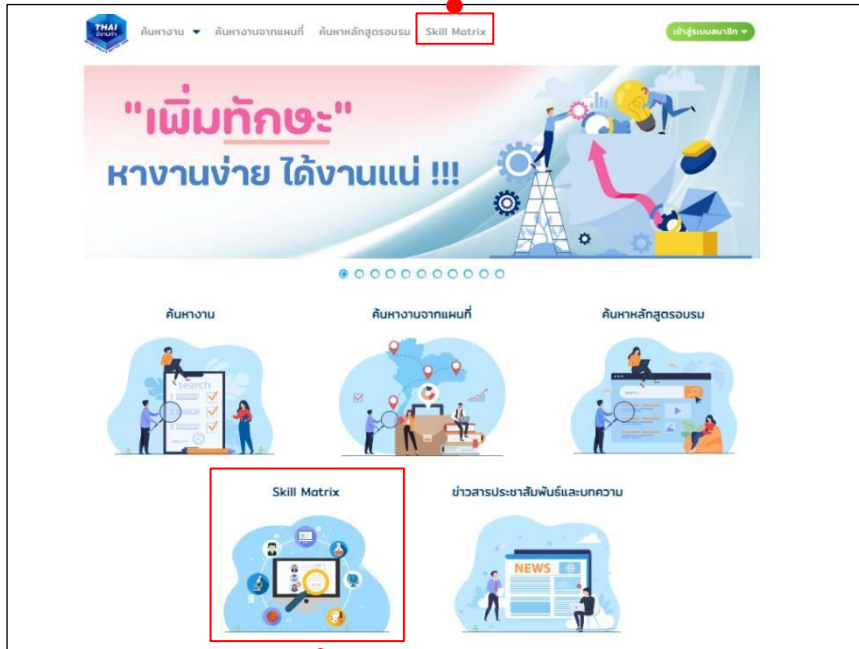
THAI มีงานทำ

ค้นหางาน ค้นหางานจากแผนที่ ค้นหาหลักสูตรอบรม Skill Matrix

เข้าสู่ระบบสมาชิก

"เพิ่มทักษะ"
หางานง่าย ได้งานแน่ !!!

ค้นหางาน

search

ค้นหางานจากแผนที่

ค้นหาหลักสูตรอบรม

Skill Matrix

ข่าวสารประชาสัมพันธ์และบทความ

NEWS